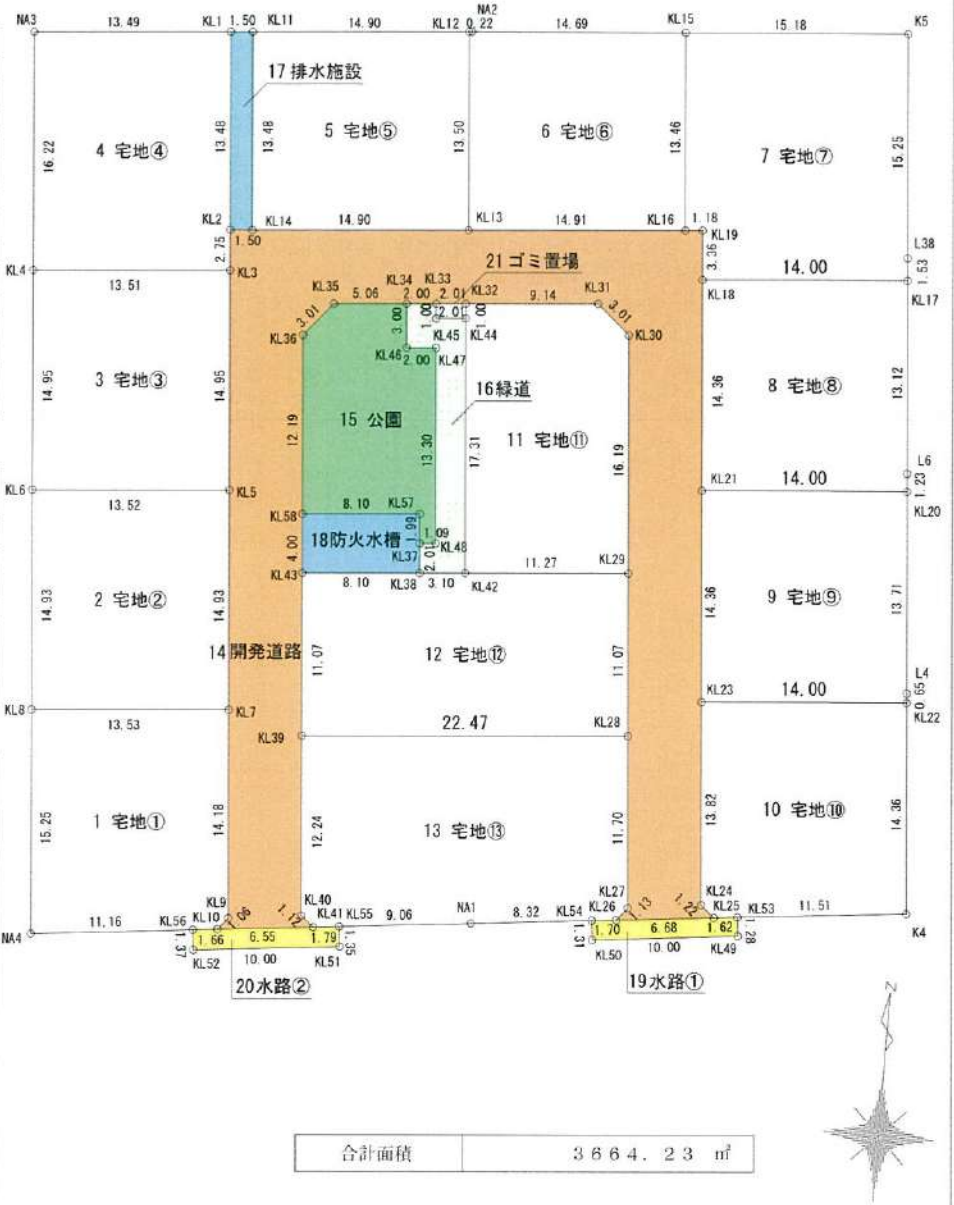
NA3 13.49 KL1 1.50 KL11 14.90 KL12 NA2 0.22 14.69 KL15 15.18 K5

17 排水施設

16.22 4 宅地④ 13.48 13.48 5 宅地⑤ 13.50 6 宅地⑥ 13.46 7 宅地⑦ 15.25

KL2 1.50 KL14 14.90 KL13 14.91 KL16 1.18 KL19

2.75 3.36 L38

KL4 13.51 KL3 21 ゴミ置場 14.00 1.53

KL35 5.06 KL34 2.00 KL33 2.01 KL32 9.14 KL31 KL18 KL17

3.01 3.00 2.01 1.00 3.01

KL36 KL45 KL44 KL30

KL46 2.00 KL47

14.95 3 宅地③ 14.95 16緑道 14.36 8 宅地⑧ 13.12

15 公園 12.19 13.30 17.31 11 宅地⑪ 16.19

KL6 13.52 KL5 8.10 KL57 KL21 14.00 L6 1.23

KL58 1.99 KL20

18防火水槽 1.09

4.00 2.01 KL48

KL37

KL43 8.10 KL38 3.10 KL42 11.27 KL29

14.93 2 宅地② 14.93 14.36 9 宅地⑨ 13.71

14 開発道路 11.07 12 宅地⑫ 11.07

KL23 14.00 L4 0.65

KL8 13.53 KL7 KL22

KL39 22.47 KL28

15.25 1 宅地① 14.18 12.24 13 宅地⑬ 11.70 13.82 10 宅地⑩ 14.36

KL9 KL40 KL27 KL24

KL56 KL10 1.06 1.12 KL41 KL55 9.06 NA1 8.32 KL54 KL26 1.13 1.22 KL25 KL53 11.51

NA4 11.16 1.66 6.55 1.79 1.35 1.31 1.70 6.68 1.62 1.28 K4

1.37 KL52 10.00 KL51 KL50 10.00 KL49

20水路② 19水路①

N

| 合計面積 | 3664.23 ㎡ |
|---|---|